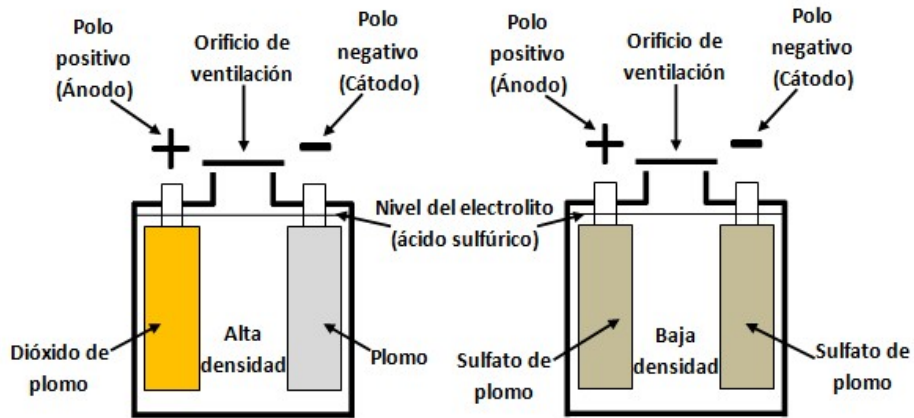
Polo positivo (Ánodo)

Orificio de ventilación

Polo negativo (Cátodo)

+

−

Nivel del electrolito (ácido sulfúrico)

Dióxido de plomo

Alta densidad

Plomo

Polo positivo (Ánodo)

Orificio de ventilación

Polo negativo (Cátodo)

+

−

Sulfato de plomo

Baja densidad

Sulfato de plomo